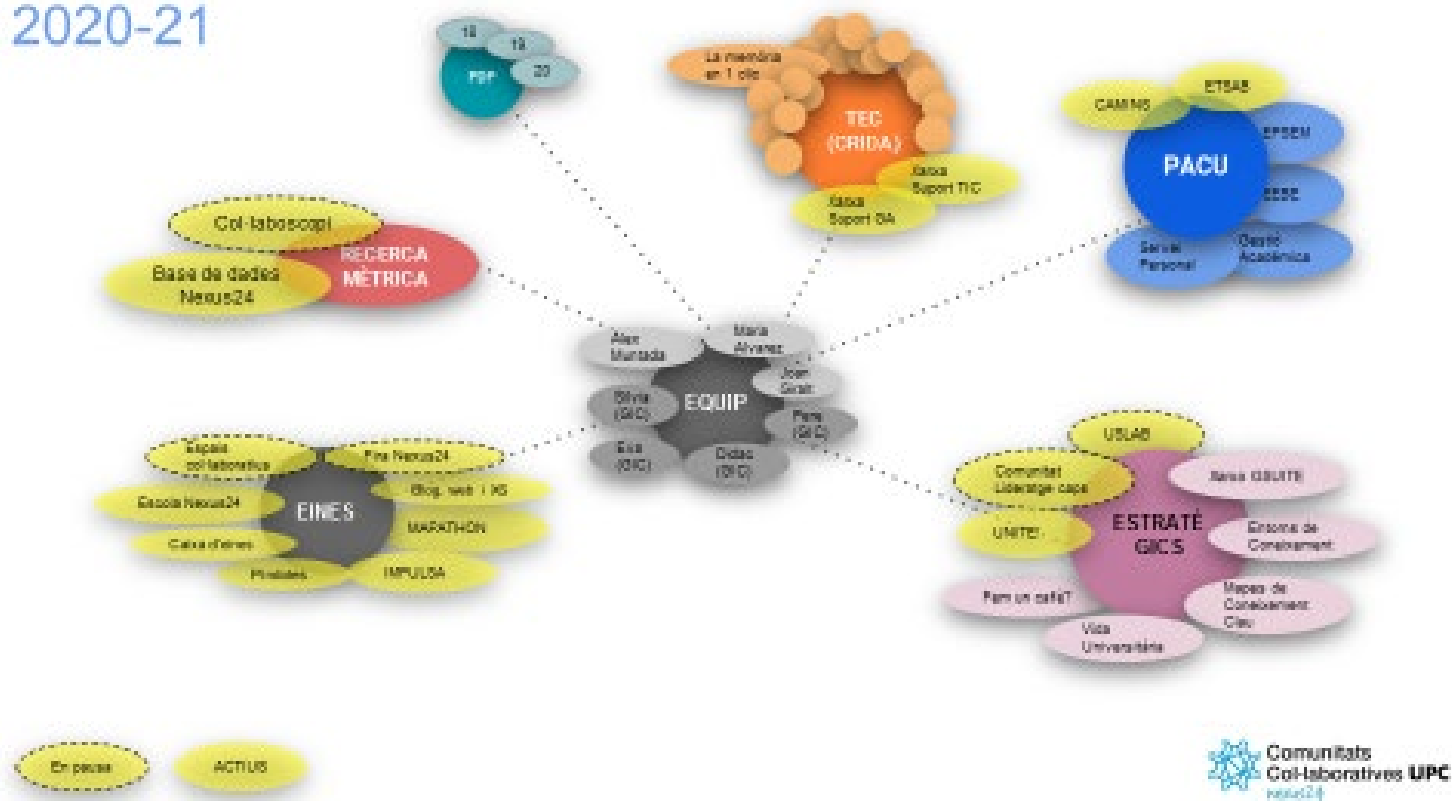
2020-21

18
19
20
PDP

La memòria en 1 clic
TEC (CRIDA)
Xarxa Suport TIC
Xarxa Suport GA

CAMINS
ETSAB
EPSEM
PACU
EEBE
Servei Personal
Gestió Acadèmica

Col·laboscopi
RECERCA MÈTRICA
Base de dades Nexus24

Àlex Muntada
Maria Alvarez
Joan Grau
Silvia (GIC)
EQUIP
Pere (GIC)
Eva (GIC)
Dídac (GIC)

Espais col·laboratius
Fira Nexus24
Escola Nexus24
Blog, web i XS
EINES
MARATHON
Caixa d'eines
Píndoles
IMPULSA

USLAB
Comunitat Lideratge capa
Jams GSUITE
ESTRATÈ GICS
UNITE!
Entorns de Coneixement
Fem un cafè?
Mapes de Coneixement Clau
Vida Universitària

En pausa
ACTIUS

Comunitats Col·laboratives UPC
nexus24